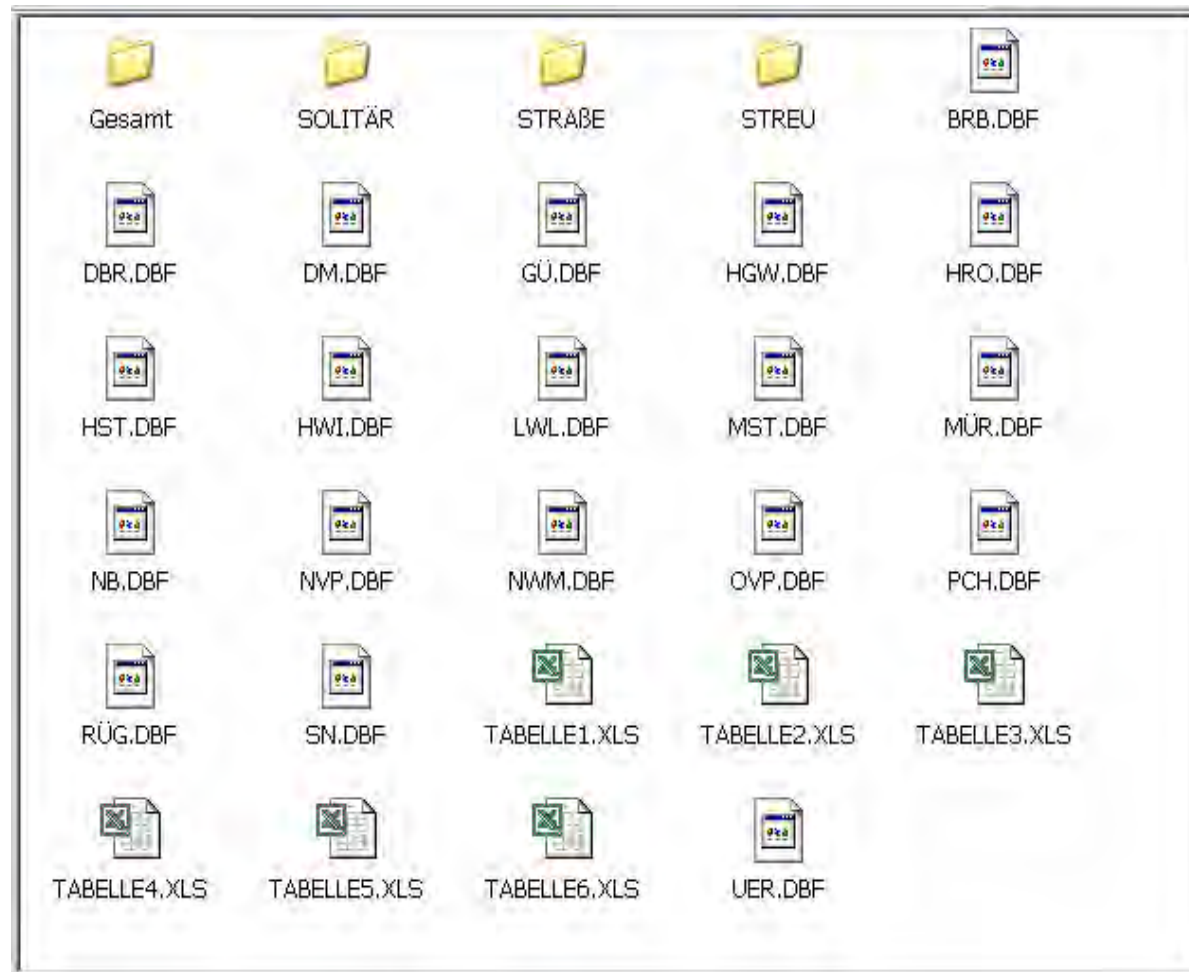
Gesamt SOLITÄR STRAßE STREU BRB.DBF

DBR.DBF DM.DBF GÜ.DBF HGW.DBF HRO.DBF

HST.DBF HWI.DBF LWL.DBF MST.DBF MÜR.DBF

NB.DBF NVP.DBF NWM.DBF OVP.DBF PCH.DBF

RÜG.DBF SN.DBF TABELLE1.XLS TABELLE2.XLS TABELLE3.XLS

TABELLE4.XLS TABELLE5.XLS TABELLE6.XLS UER.DBF